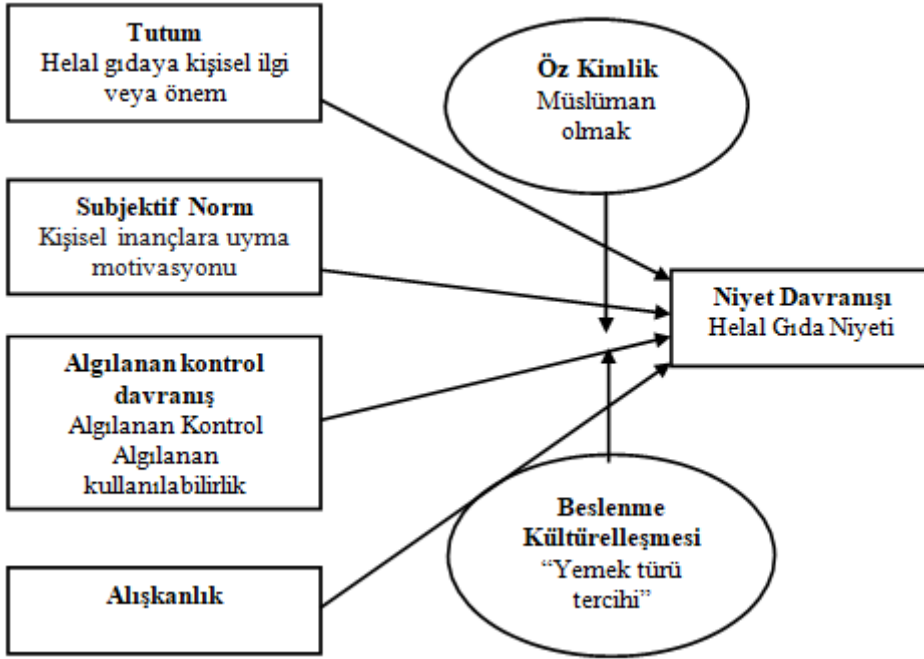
Tutum
Helal gıdaya kişisel ilgi veya önem

Öz Kimlik
Müslüman olmak

Subjektif Norm
Kişisel inançlara uyma motivasyonu

Niyet Davranışı
Helal Gıda Niyeti

Algılanan kontrol davranış
Algılanan Kontrol
Algılanan kullanılabilirlik

Beslenme Kültürelleşmesi
"Yemek türü tercihi"

Alışkanlık